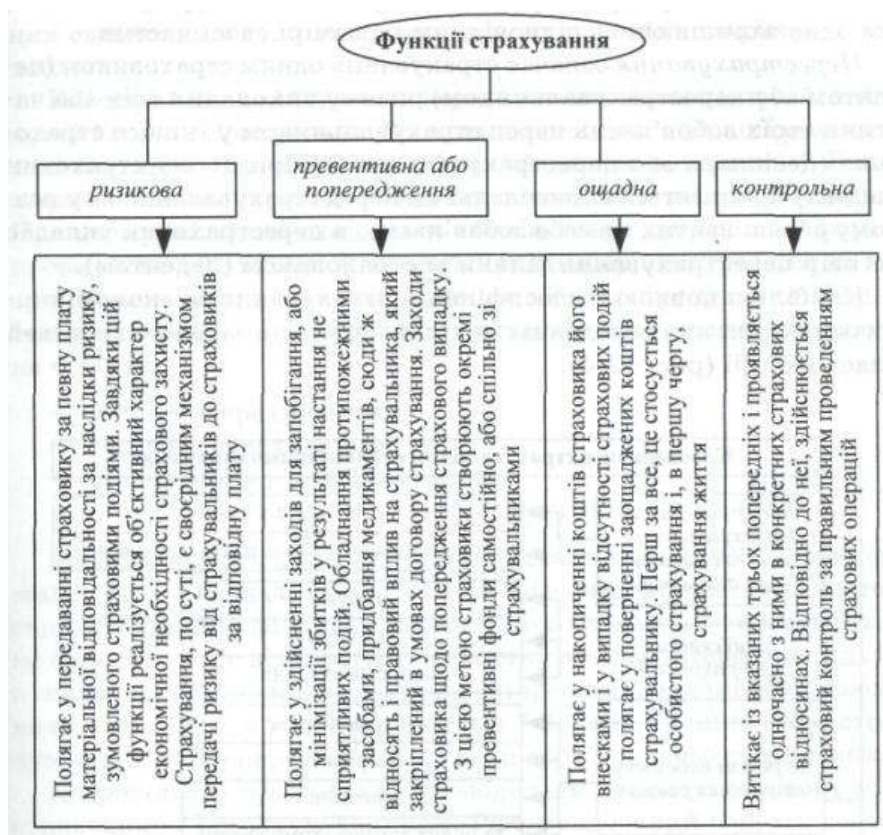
Функції страхування

ризикова

превентивна або попередження

ощадна

контрольна

Полягає у передаванні страховику за певну плату матеріальної відповідальності за наслідки ризику, зумовленого страховими подіями. Завдяки цій функції реалізується об'єктивний характер економічної необхідності страхового захисту. Страхування, по суті, є своєрідним механізмом передачі ризику від страхувальників до страховиків за відповідну плату

Полягає у здійсненні заходів для запобігання, або мінімізації збитків у результаті настання не сприятливих подій. Обладнання протипожежними засобами, придбання медикаментів, сюди ж віднесіть і правовий вплив на страхувальника, який закріплений в умовах договору страхування. Заходи страховика щодо попередження страхового випадку. З цією метою страховики створюють окремі превентивні фонди самостійно, або спільно зі страхувальниками

Полягає у накопиченні коштів страховика його внесками і у випадку відсутності страхових подій полягає у поверненні заощаджених коштів страхувальнику. Перш за все, це стосується особистого страхування і, в першу чергу, страхування життя

Витікає із вказаних трьох попередніх і проявляється одночасно з ними в конкретних страхових відносинах. Відповідно до неї, здійснюється страховий контроль за правильним проведення страхових операцій